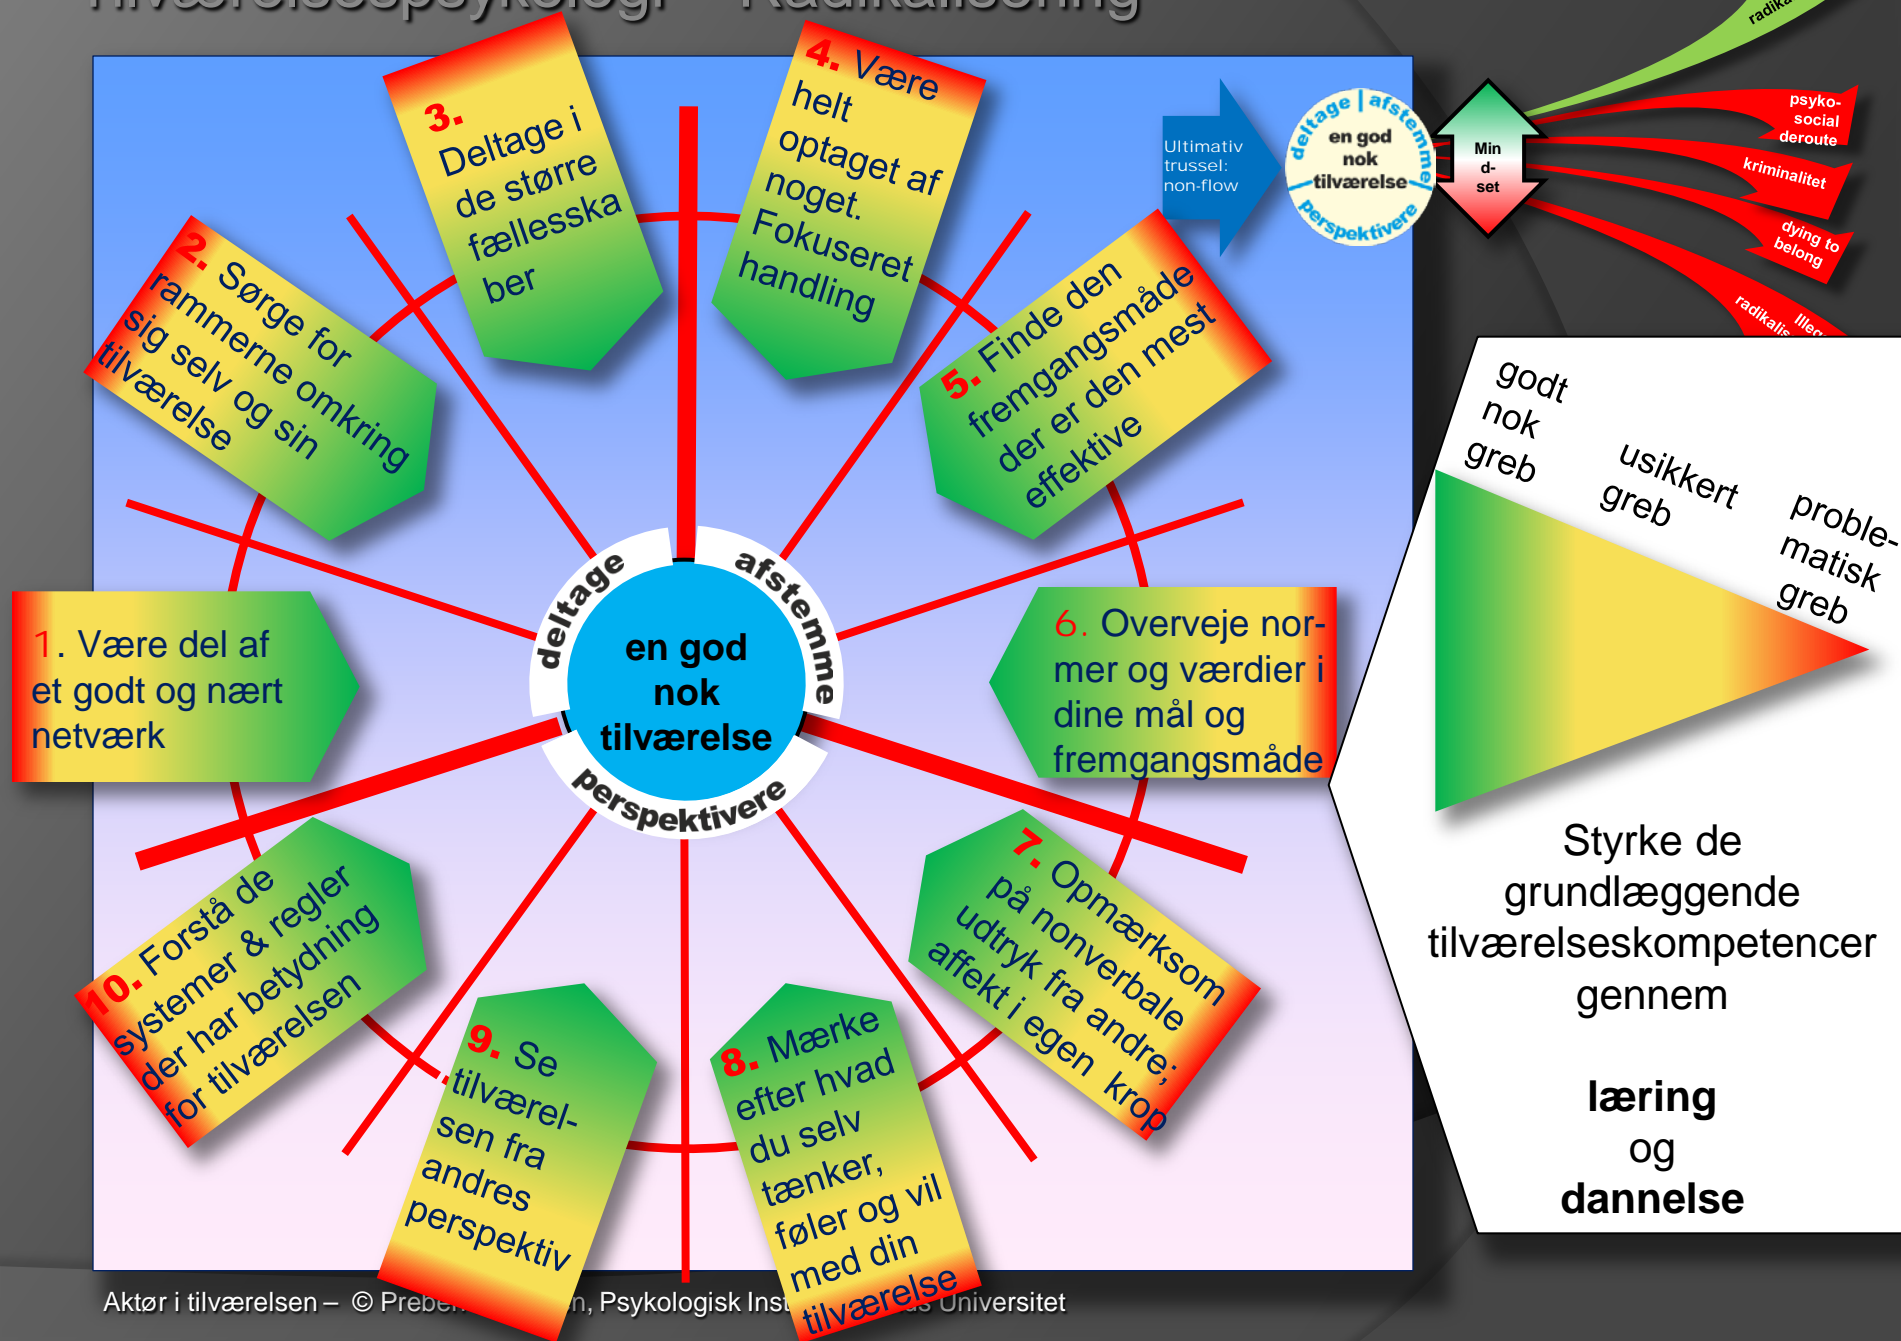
Tilværelsespsykologi – Radikalisering

3. Deltage i de større fællesskaber

4. Være helt optaget af noget. Fokuseret handling

2. Sørge for rammerne omkring sig selv og sin tilværelse

5. Finde den fremgangsmåde der er den mest effektive

1. Være del af et godt og nært netværk

6. Overveje normer og værdier i dine mål og fremgangsmåde

10. Forstå de systemer & regler der har betydning for tilværelsen

7. Opmærksom på nonverbale udtryk fra andre; affekt i egen krop

9. Se tilværelsen fra andres perspektiv

8. Mærke efter hvad du selv tænker, føler og vil med din tilværelse

deltage
afstemme
en god nok tilværelse
perspektivere

Ultimativ trussel: non-flow

deltage | afstemme
en god nok tilværelse
perspektivere

Min d-set

radika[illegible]
psyko-social deroute
kriminalitet
dying to belong
radikalis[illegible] illeg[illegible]

godt nok greb
usikkert greb
proble-matisk greb

Styrke de grundlæggende tilværelseskompetencer gennem

læring
og
dannelse

Aktør i tilværelsen – © Preben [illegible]n, Psykologisk Inst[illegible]s Universitet